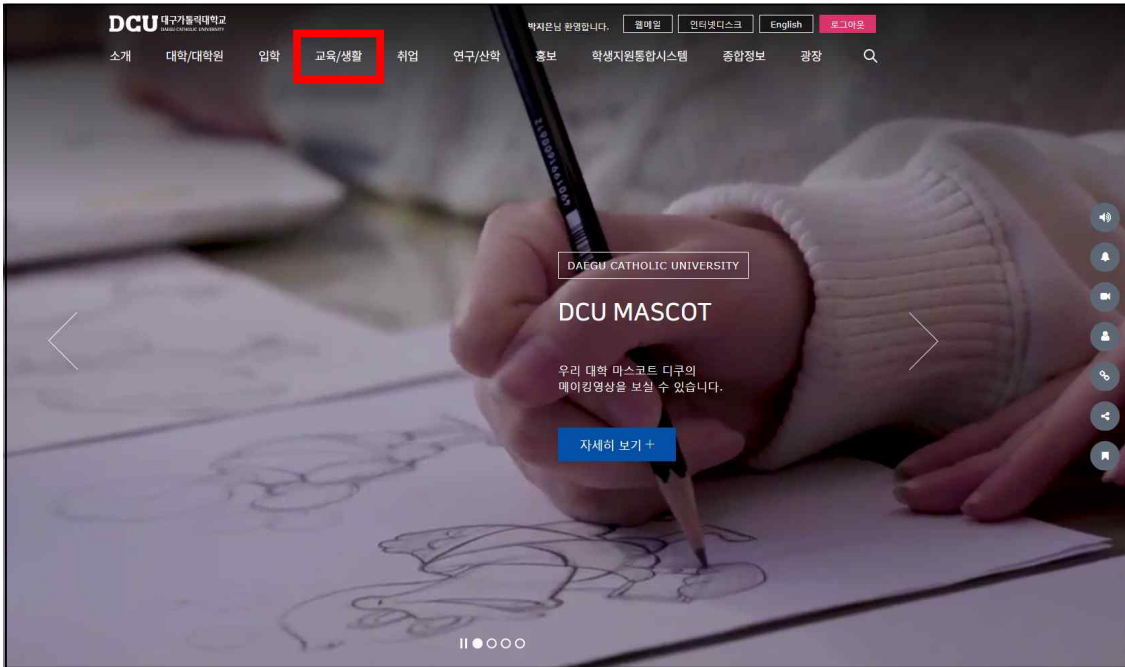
DCU 대구가톨릭대학교
DAEGU CATHOLIC UNIVERSITY

박지은님 환영합니다. 웹메일 인터넷디스크 English 로그아웃

소개 대학/대학원 입학 교육/생활 취업 연구/산학 홍보 학생지원통합시스템 종합정보 광장

DAEGU CATHOLIC UNIVERSITY

DCU MASCOT

우리 대학 마스코트 디쿠의 메이킹영상을 보실 수 있습니다.

자세히 보기 +